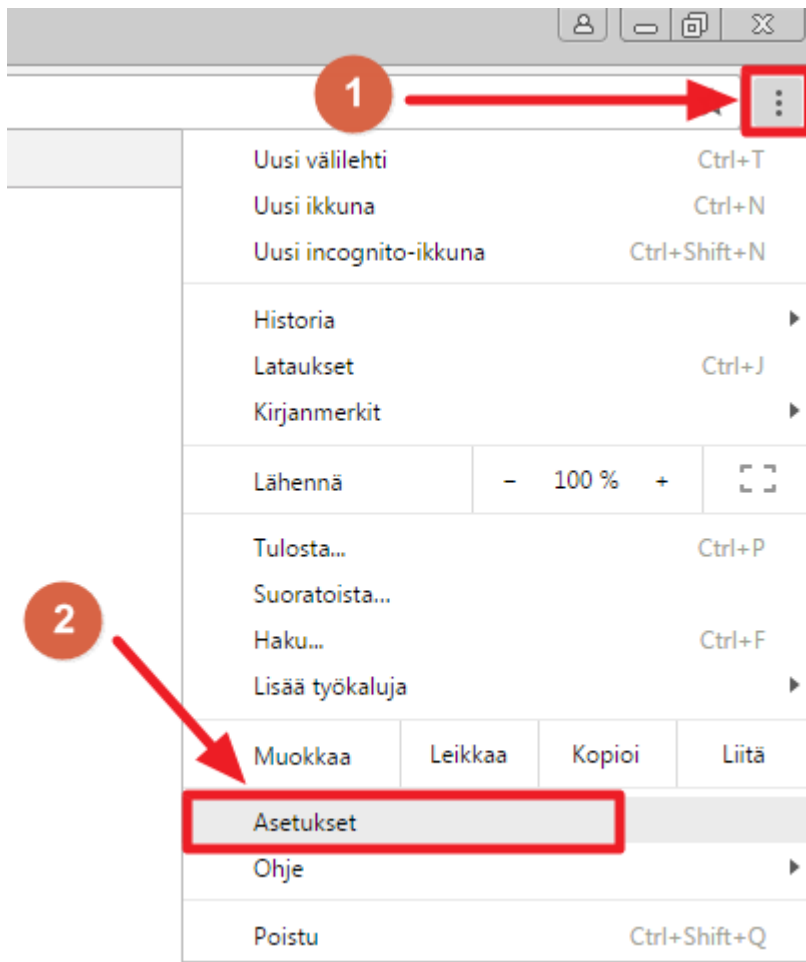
1

Uusi välilehti Ctrl+T
Uusi ikkuna Ctrl+N
Uusi incognito-ikkuna Ctrl+Shift+N

Historia
Lataukset Ctrl+J
Kirjanmerkit

Lähennä – 100 % +

Tulosta... Ctrl+P
Suoratoista...
Haku... Ctrl+F
Lisää työkaluja

2

Muokkaa Leikkaa Kopioi Liitä

Asetukset
Ohje

Poistu Ctrl+Shift+Q